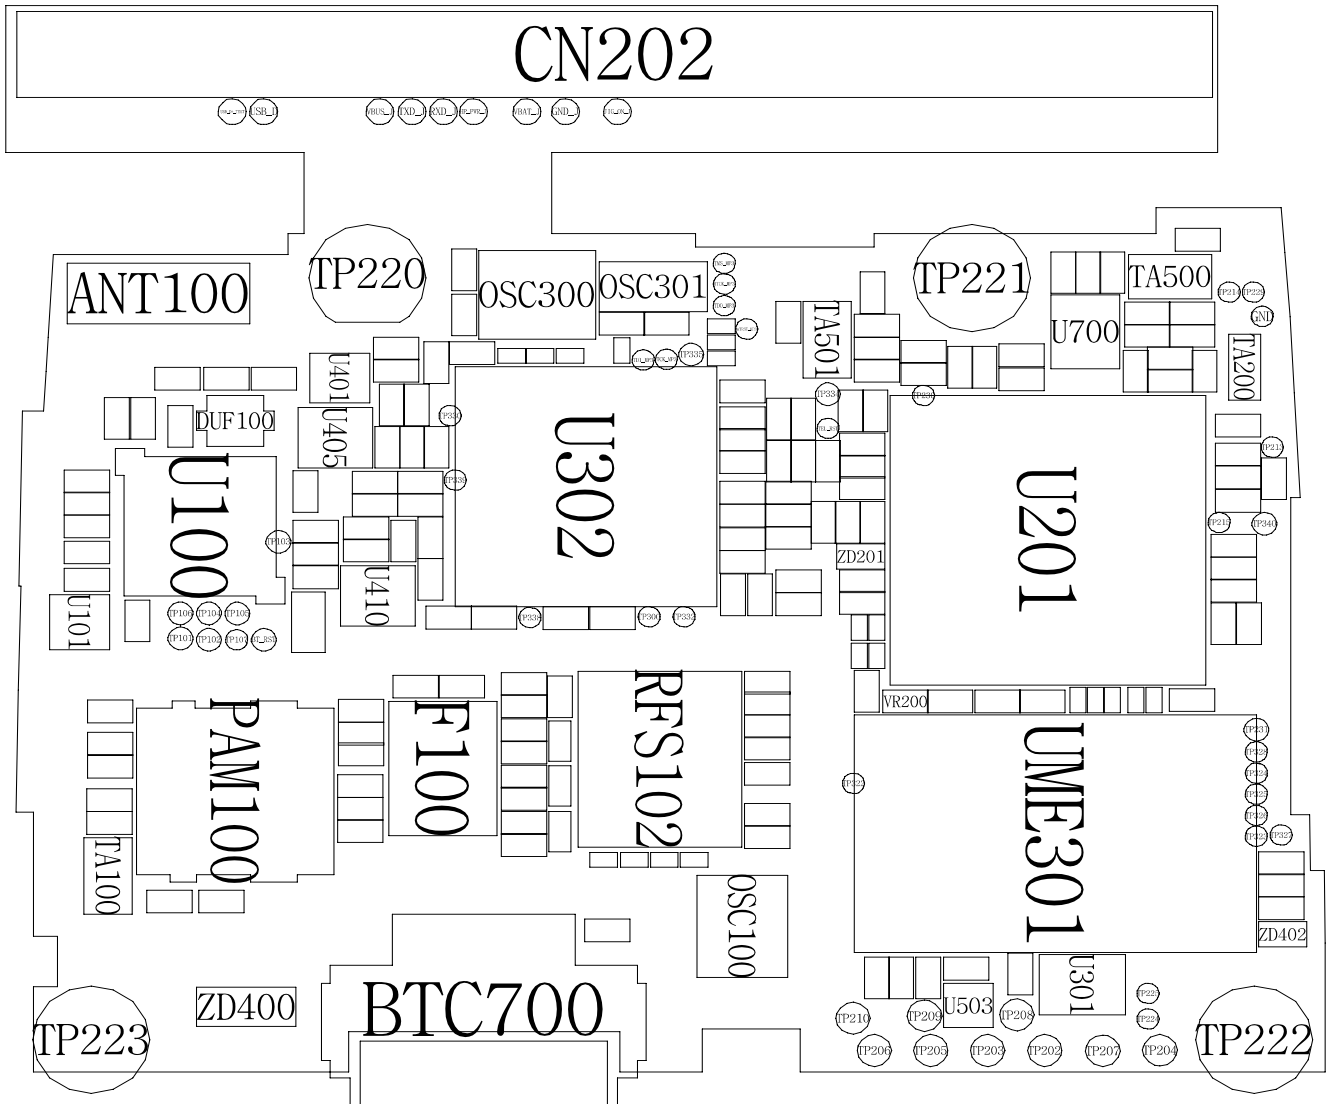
CN202

USB_D VBUS_I TXD_I RXD_I VBAT_I GND_I

ANT100 TP220 OSC300 OSC301 TP221 TA500 U700 TA501 TA200 GND

U401 U405 DUF100 TP330 TP332 TP331 TP330

U100 U302 U201

TP103 TP339 U410 ZD201 TP213 TP212 TP340

U101 TP106 TP104 TP105 TP107 TP102 TP101 TP334 TP301 TP333

PAM100 F100 RFS102 VR200 UME301

TP221 TP222 TP223 TP224 TP225 TP226 TP227

TA100 OSC100 ZD402

U301 U503 ZD400 BTC700

TP223 TP210 TP209 TP208 TP206 TP205 TP203 TP202 TP207 TP204 TP225 TP224 TP222